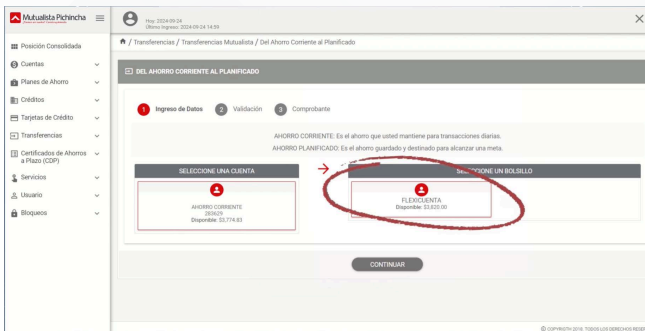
Mutualista Pichincha

Hoy: 2024-09-24
Último ingreso: 2024-09-24 14:59

Posición Consolidada
Cuentas
Planes de Ahorro
Créditos
Tarjetas de Crédito
Transferencias
Certificados de Ahorros a Plazo (CDP)
Servicios
Usuario
Bloqueos

/ Transferencias / Transferencias Mutualista / Del Ahorro Corriente al Planificado

DEL AHORRO CORRIENTE AL PLANIFICADO

1 Ingreso de Datos 2 Validación 3 Comprobante

AHORRO CORRIENTE: Es el ahorro que usted mantiene para transacciones diarias.
AHORRO PLANIFICADO: Es el ahorro guardado y destinado para alcanzar una meta.

SELECCIONE UNA CUENTA

AHORRO CORRIENTE
283629
Disponible: $3,774.83

SELECCIONE UN BOLSILLO

FLEXICUENTA
Disponible: $3,820.00

CONTINUAR

© COPYRIGTH 2018. TODOS LOS DERECHOS RESE